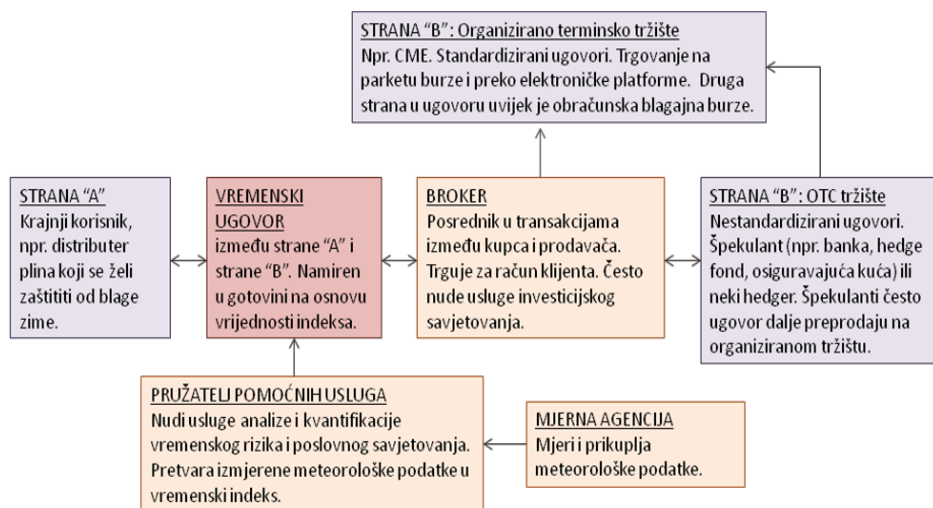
STRANA “B”: Organizirano terminsko tržište
Npr. CME. Standardizirani ugovori. Trgovanje na parketu burze i preko elektroničke platforme. Druga strana u ugovoru uvijek je obračunska blagajna burze.

STRANA “A”
Krajnji korisnik, npr. distributer plina koji se želi zaštititi od blage zime.

VREMENSKI UGOVOR
između strane “A” i strane “B”. Namiren u gotovini na osnovu vrijednosti indeksa.

BROKER
Posrednik u transakcijama između kupca i prodavača. Trguje za račun klijenta. Često nude usluge investicijskog savjetovanja.

STRANA “B”: OTC tržište
Nestandardizirani ugovori. Špekulant (npr. banka, hedge fond, osiguravajuća kuća) ili neki hedger. Špekulanti često ugovor dalje preprodaju na organiziranom tržištu.

PRUŽATELJ POMOĆNIH USLUGA
Nudi usluge analize i kvantifikacije vremenskog rizika i poslovnog savjetovanja. Pretvara izmjerene meteorološke podatke u vremenski indeks.

MJERNA AGENCIJA
Mjeri i prikuplja meteorološke podatke.